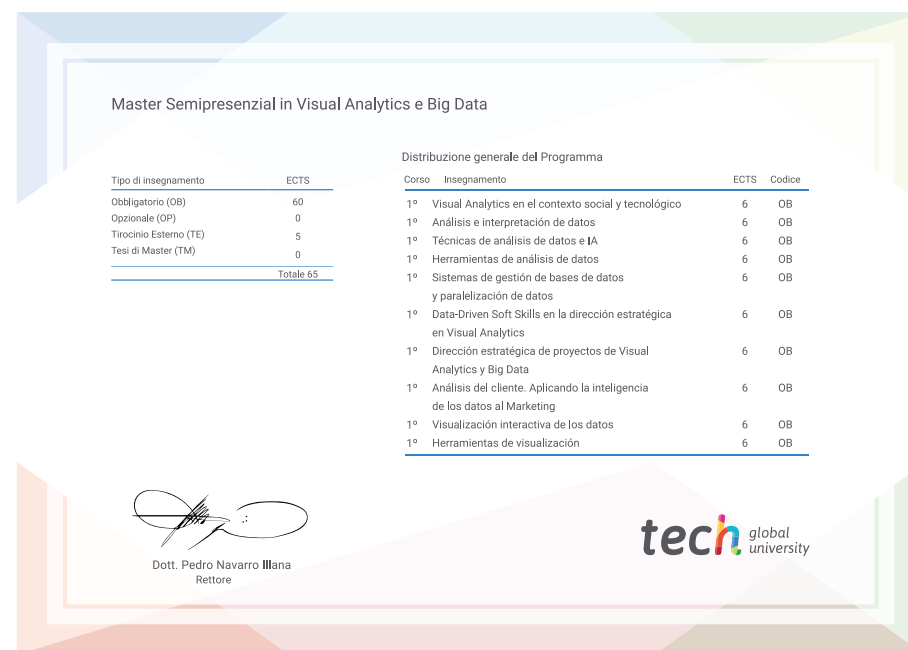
Master Semipresenzial in Visual Analytics e Big Data

| Tipo di insegnamento | ECTS |
|---|---|
| Obbligatorio (OB) | 60 |
| Opzionale (OP) | 0 |
| Tirocinio Esterno (TE) | 5 |
| Tesi di Master (TM) | 0 |
| | Totale 65 |

Distribuzione generale del Programma

| Corso | Insegnamento | ECTS | Codice |
|---|---|---|---|
| 1º | Visual Analytics en el contexto social y tecnológico | 6 | OB |
| 1º | Análisis e interpretación de datos | 6 | OB |
| 1º | Técnicas de análisis de datos e IA | 6 | OB |
| 1º | Herramientas de análisis de datos | 6 | OB |
| 1º | Sistemas de gestión de bases de datos y paralelización de datos | 6 | OB |
| 1º | Data-Driven Soft Skills en la dirección estratégica en Visual Analytics | 6 | OB |
| 1º | Dirección estratégica de proyectos de Visual Analytics y Big Data | 6 | OB |
| 1º | Análisis del cliente. Aplicando la inteligencia de los datos al Marketing | 6 | OB |
| 1º | Visualización interactiva de los datos | 6 | OB |
| 1º | Herramientas de visualización | 6 | OB |

Dott. Pedro Navarro Illana
Rettore

tech global university